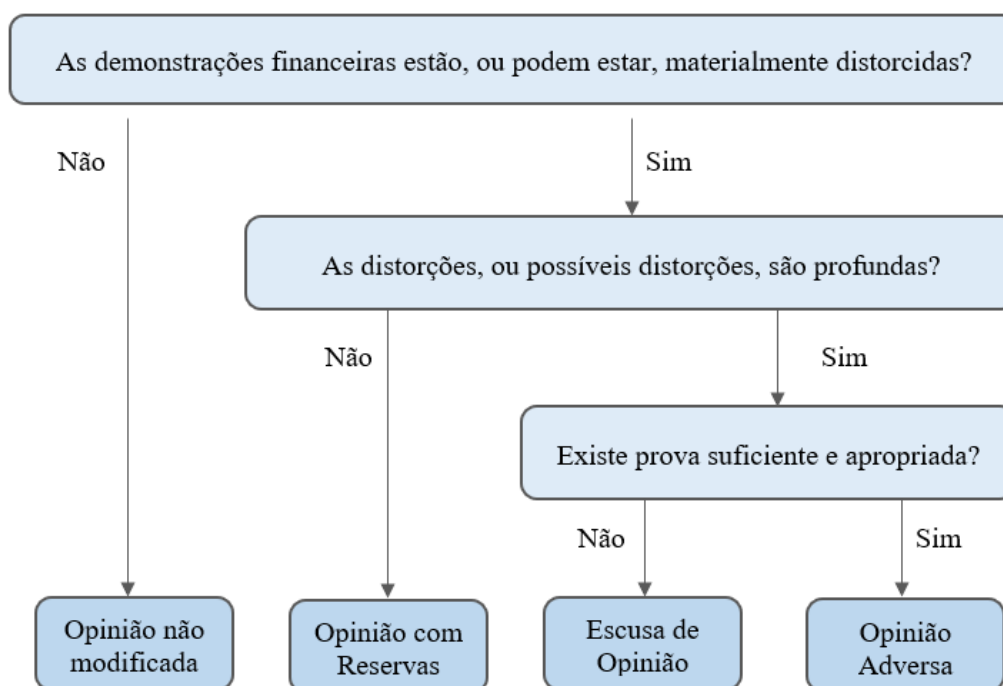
As demonstrações financeiras estão, ou podem estar, materialmente distorcidas?

Não

Sim

As distorções, ou possíveis distorções, são profundas?

Não

Sim

Existe prova suficiente e apropriada?

Não

Sim

Opinião não modificada

Opinião com Reservas

Escusa de Opinião

Opinião Adversa